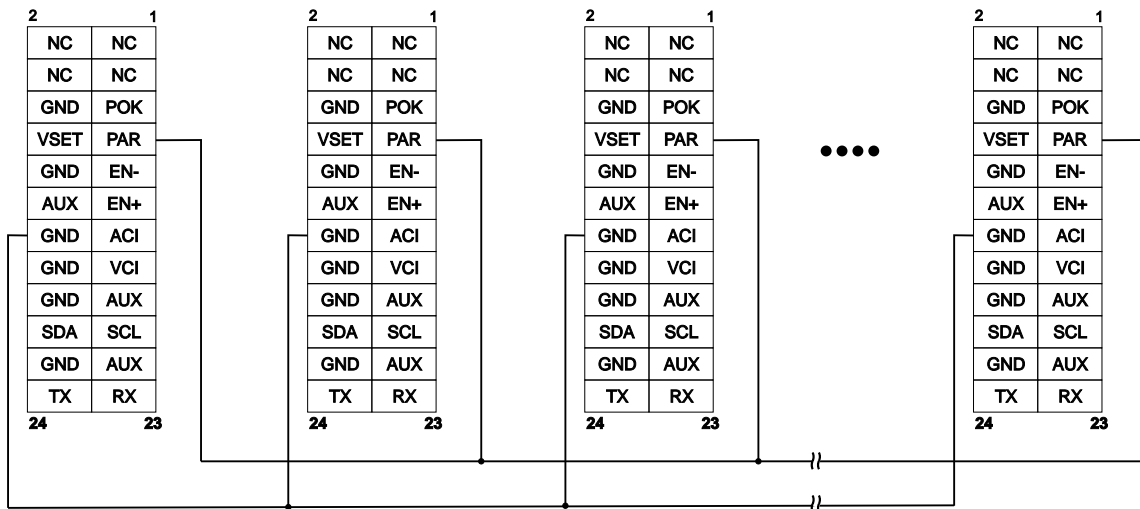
2 1

| NC | NC |
|---|---|
| NC | NC |
| GND | POK |
| VSET | PAR |
| GND | EN- |
| AUX | EN+ |
| GND | ACI |
| GND | VCI |
| GND | AUX |
| SDA | SCL |
| GND | AUX |
| TX | RX |

24 23

2 1

| NC | NC |
|---|---|
| NC | NC |
| GND | POK |
| VSET | PAR |
| GND | EN- |
| AUX | EN+ |
| GND | ACI |
| GND | VCI |
| GND | AUX |
| SDA | SCL |
| GND | AUX |
| TX | RX |

24 23

2 1

| NC | NC |
|---|---|
| NC | NC |
| GND | POK |
| VSET | PAR |
| GND | EN- |
| AUX | EN+ |
| GND | ACI |
| GND | VCI |
| GND | AUX |
| SDA | SCL |
| GND | AUX |
| TX | RX |

24 23

2 1

| NC | NC |
|---|---|
| NC | NC |
| GND | POK |
| VSET | PAR |
| GND | EN- |
| AUX | EN+ |
| GND | ACI |
| GND | VCI |
| GND | AUX |
| SDA | SCL |
| GND | AUX |
| TX | RX |

24 23